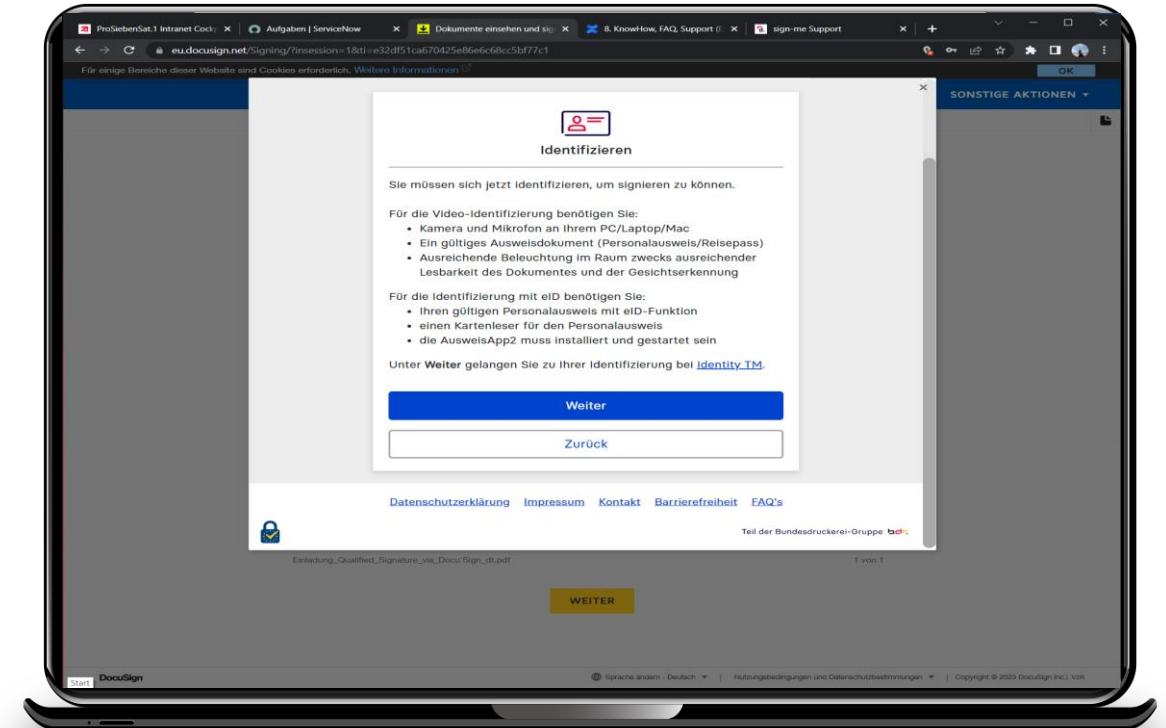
ProSiebenSat.1 Intranet Cock ×
Aufgaben | ServiceNow ×
Dokumente einsehen und sig ×
8. KnowHow, FAQ, Support (I ×
sign-me Support ×
+

eu.docusign.net/Signing/?insession=1&ti=e32df51ca670425e86e6c68cc5bf77c1

Für einige Bereiche dieser Website sind Cookies erforderlich. Weitere Informationen
OK

SONSTIGE AKTIONEN

Identifizieren

Sie müssen sich jetzt identifizieren, um signieren zu können.

Für die Video-Identifizierung benötigen Sie:
• Kamera und Mikrofon an Ihrem PC/Laptop/Mac
• Ein gültiges Ausweisdokument (Personalausweis/Reisepass)
• Ausreichende Beleuchtung im Raum zwecks ausreichender Lesbarkeit des Dokumentes und der Gesichtserkennung

Für die Identifizierung mit eID benötigen Sie:
• Ihren gültigen Personalausweis mit eID-Funktion
• einen Kartenleser für den Personalausweis
• die AusweisApp2 muss installiert und gestartet sein

Unter Weiter gelangen Sie zu Ihrer Identifizierung bei Identity TM.

Weiter

Zurück

Datenschutzerklärung Impressum Kontakt Barrierefreiheit FAQ's

Teil der Bundesdruckerei-Gruppe bdr.

Einladung_Qualified_Signature_via_DocuSign_dt.pdf
1 von 1

WEITER

Start DocuSign
Sprache ändern - Deutsch | Nutzungsbedingungen und Datenschutzbestimmungen | Copyright © 2023 DocuSign Inc. | V2R